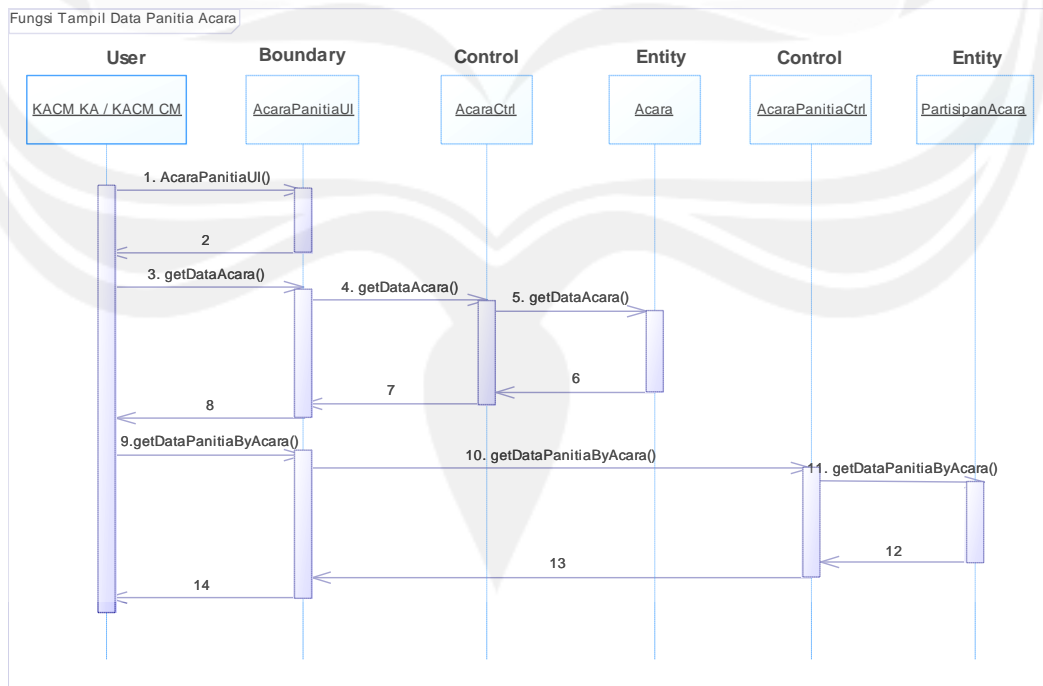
Fungsi Tampil Data Panitia Acara

User

Boundary

Control

Entity

Control

Entity

KACM KA / KACM CM

AcaraPanitiaUI

AcaraCtrl

Acara

AcaraPanitiaCtrl

PartisipanAcara

1. AcaraPanitiaUI()

2

3. getDataAcara()

4. getDataAcara()

5. getDataAcara()

6

7

8

9.getDataPanitiaByAcara()

10. getDataPanitiaByAcara()

11. getDataPanitiaByAcara()

12

13

14